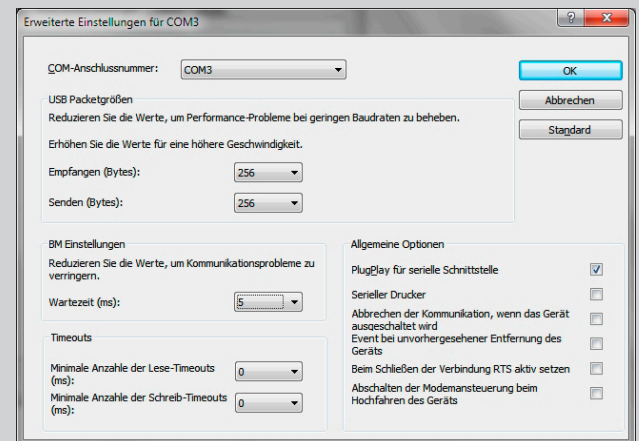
Erweiterte Einstellungen für COM3

COM-Anschlussnummer: COM3

OK

Abbrechen

Standard

USB Packetgrößen

Reduzieren Sie die Werte, um Performance-Probleme bei geringen Baudraten zu beheben.

Erhöhen Sie die Werte für eine höhere Geschwindigkeit.

Empfangen (Bytes): 256

Senden (Bytes): 256

BM Einstellungen

Reduzieren Sie die Werte, um Kommunikationsprobleme zu verringern.

Wartezeit (ms): 5

Timeouts

Minimale Anzahle der Lese-Timeouts (ms): 0

Minimale Anzahl der Schreib-Timeouts (ms): 0

Allgemeine Optionen

PlugPlay für serielle Schnittstelle

Serieller Drucker

Abbrechen der Kommunikation, wenn das Gerät ausgeschaltet wird

Event bei unvorhergesehener Entfernung des Geräts

Beim Schließen der Verbindung RTS aktiv setzen

Abschalten der Modemansteuerung beim Hochfahren des Geräts